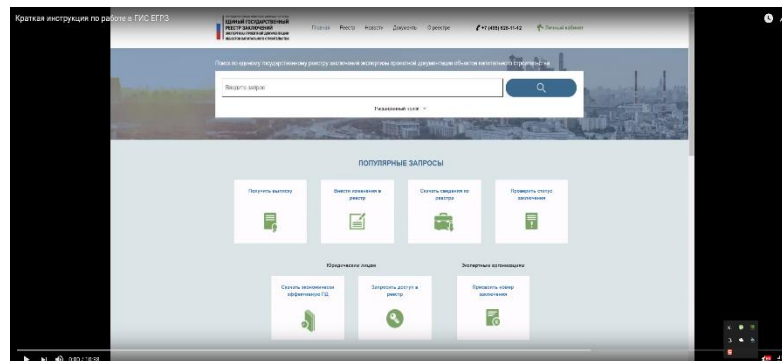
Краткая инструкция по работе в ГИС ЕГРЗ

ЕДИНЫЙ ГОСУДАРСТВЕННЫЙ РЕЕСТР ЗАКЛЮЧЕНИЙ

Главная Реестр Новости Документы О реестре +7 (495) 625-11-12 Личный кабинет

Поиск по единому государственному реестру заключений экспертизы проектной документации объектов капитального строительства

Введите запрос

Расширенный поиск

ПОПУЛЯРНЫЕ ЗАПРОСЫ

Получить выписку

Внести сведения в реестр

Скачать сведения по реестру

Проверить статус заключения

Юридические лица

Экспертные организации

Скачать экономически эффективную ПД

Запросить доступ к реестру

Присвоить номер заключения

2:50 / 18:38